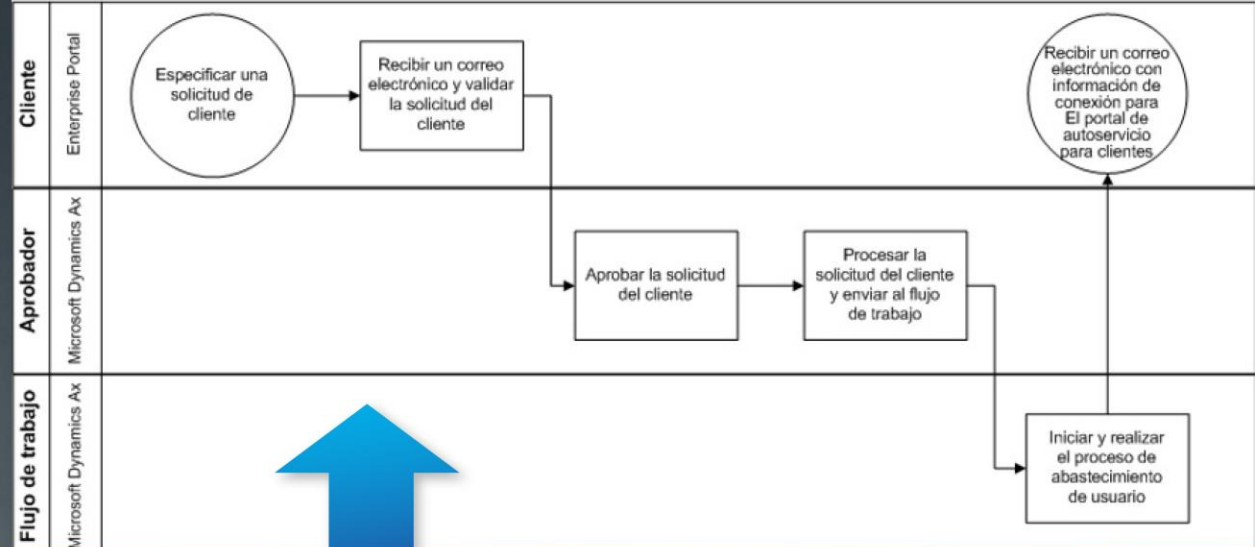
Cliente

Enterprise Portal

Especificar una solicitud de cliente

Recibir un correo electrónico y validar la solicitud del cliente

Recibir un correo electrónico con información de conexión para El portal de autoservicio para clientes

Aprobador

Microsoft Dynamics Ax

Aprobar la solicitud del cliente

Procesar la solicitud del cliente y enviar al flujo de trabajo

Flujo de trabajo

Microsoft Dynamics Ax

Iniciar y realizar el proceso de abastecimiento de usuario